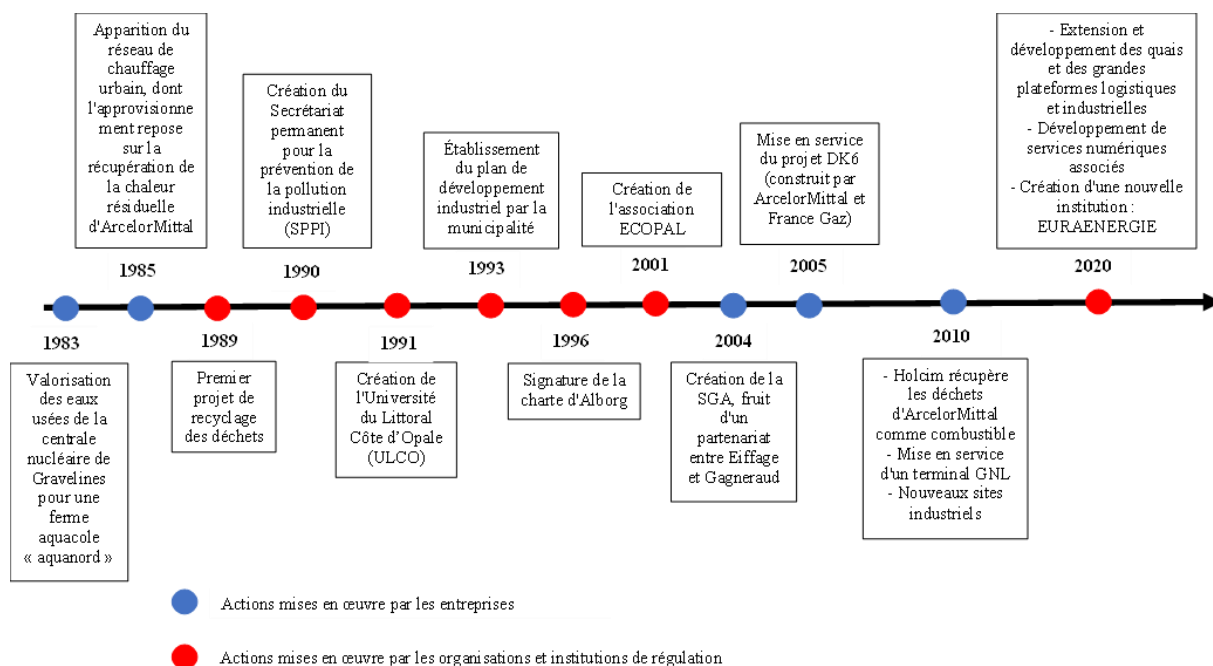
Apparition du réseau de chauffage urbain, dont l'approvisionnement repose sur la récupération de la chaleur résiduelle d'ArcelorMittal

1985

Création du Secrétariat permanent pour la prévention de la pollution industrielle (SPPI)

1990

Établissement du plan de développement industriel par la municipalité

1993

Création de l'association ECOPAL

2001

Mise en service du projet DK6 (construit par ArcelorMittal et France Gaz)

2005

- Extension et développement des quais et des grandes plateformes logistiques et industrielles
- Développement de services numériques associés
- Création d'une nouvelle institution : EURAENERGIE

2020

1983

Valorisation des eaux usées de la centrale nucléaire de Gravelines pour une ferme aquacole « aquanord »

1989

Premier projet de recyclage des déchets

1991

Création de l'Université du Littoral Côte d'Opale (ULCO)

1996

Signature de la charte d'Alborg

2004

Création de la SGA, fruit d'un partenariat entre Eiffage et Gagneraud

2010

- Holcim récupère les déchets d'ArcelorMittal comme combustible
- Mise en service d'un terminal GNL
- Nouveaux sites industriels

Actions mises en œuvre par les entreprises

Actions mises en œuvre par les organisations et institutions de régulation